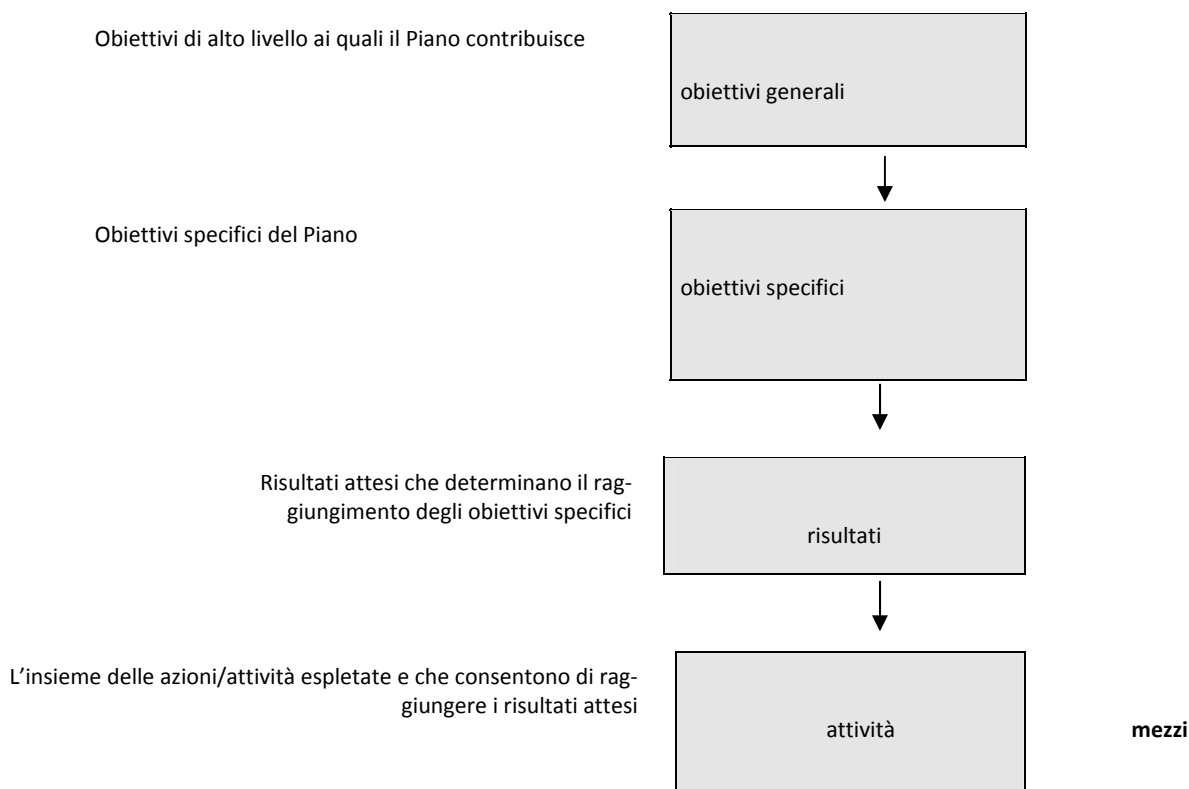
Obiettivi di alto livello ai quali il Piano contribuisce

obiettivi generali

Obiettivi specifici del Piano

obiettivi specifici

Risultati attesi che determinano il raggiungimento degli obiettivi specifici

risultati

L'insieme delle azioni/attività espletate e che consentono di raggiungere i risultati attesi

attività

**mezzi**